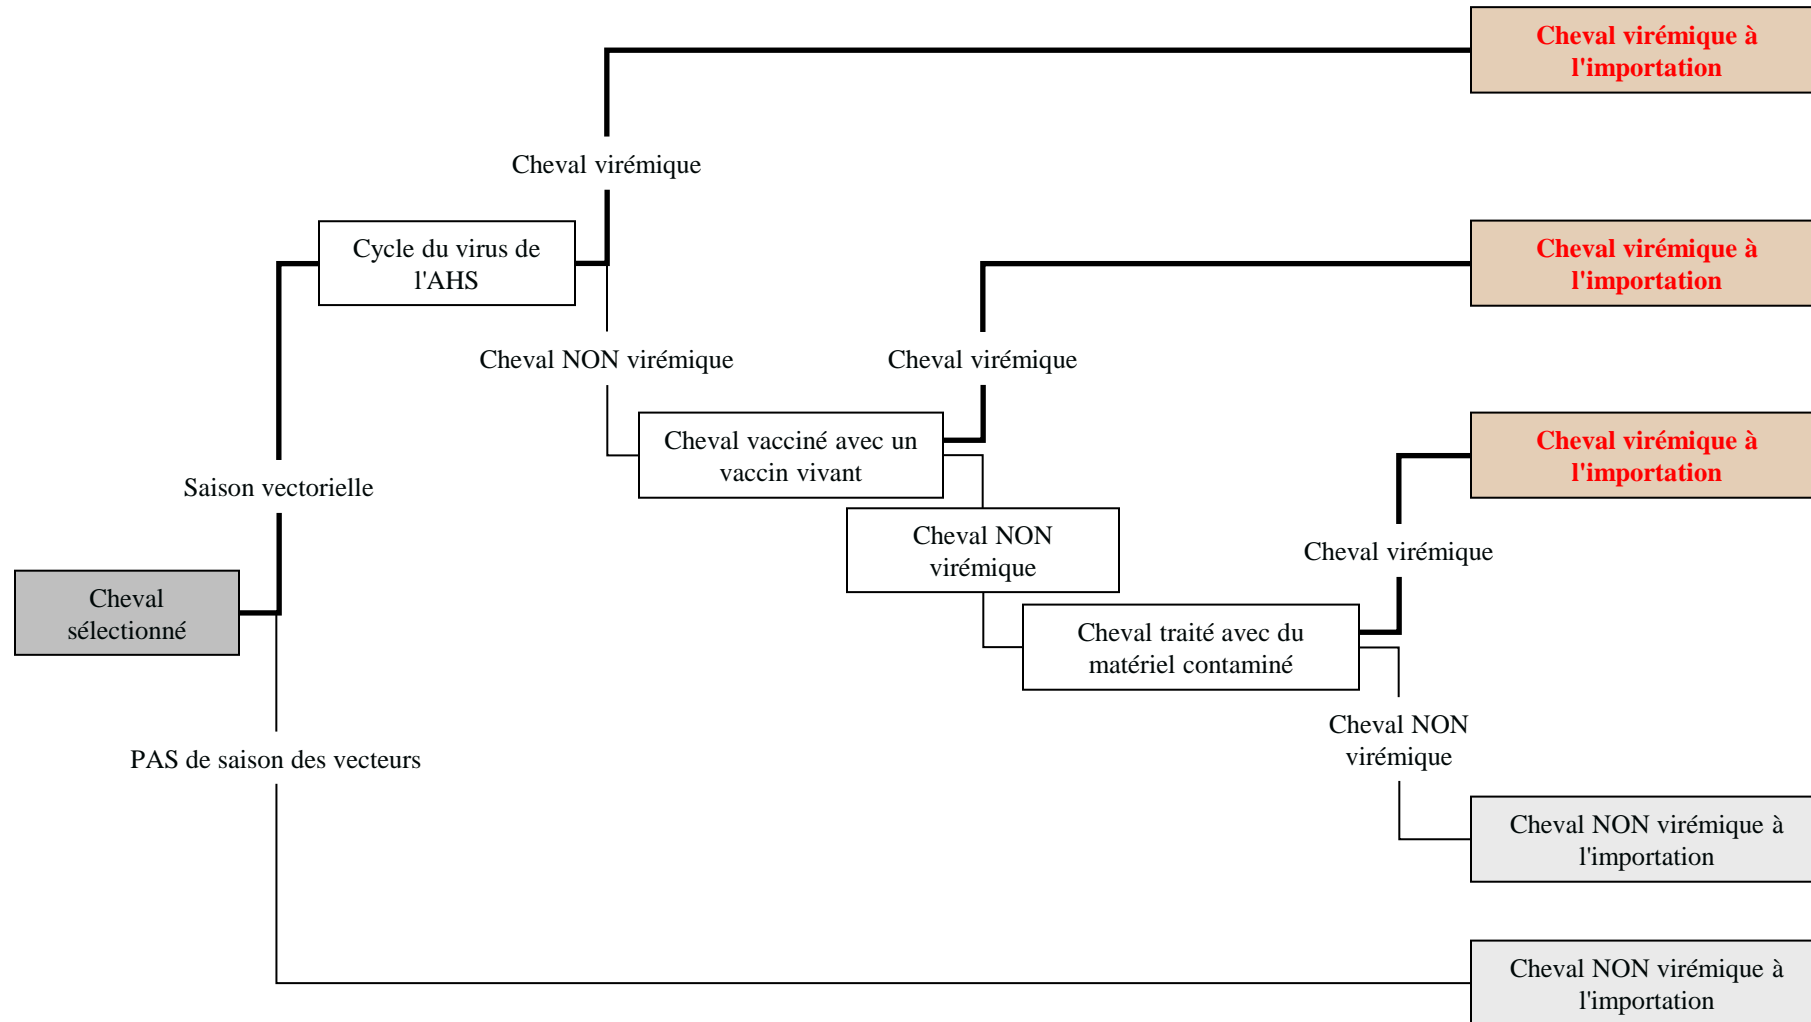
Cheval virémique à l'importation

Cheval virémique

Cycle du virus de l'AHS

Cheval virémique à l'importation

Cheval NON virémique

Cheval virémique

Cheval vacciné avec un vaccin vivant

Cheval virémique à l'importation

Saison vectorielle

Cheval NON virémique

Cheval virémique

Cheval sélectionné

Cheval traité avec du matériel contaminé

Cheval NON virémique

PAS de saison des vecteurs

Cheval NON virémique à l'importation

Cheval NON virémique à l'importation